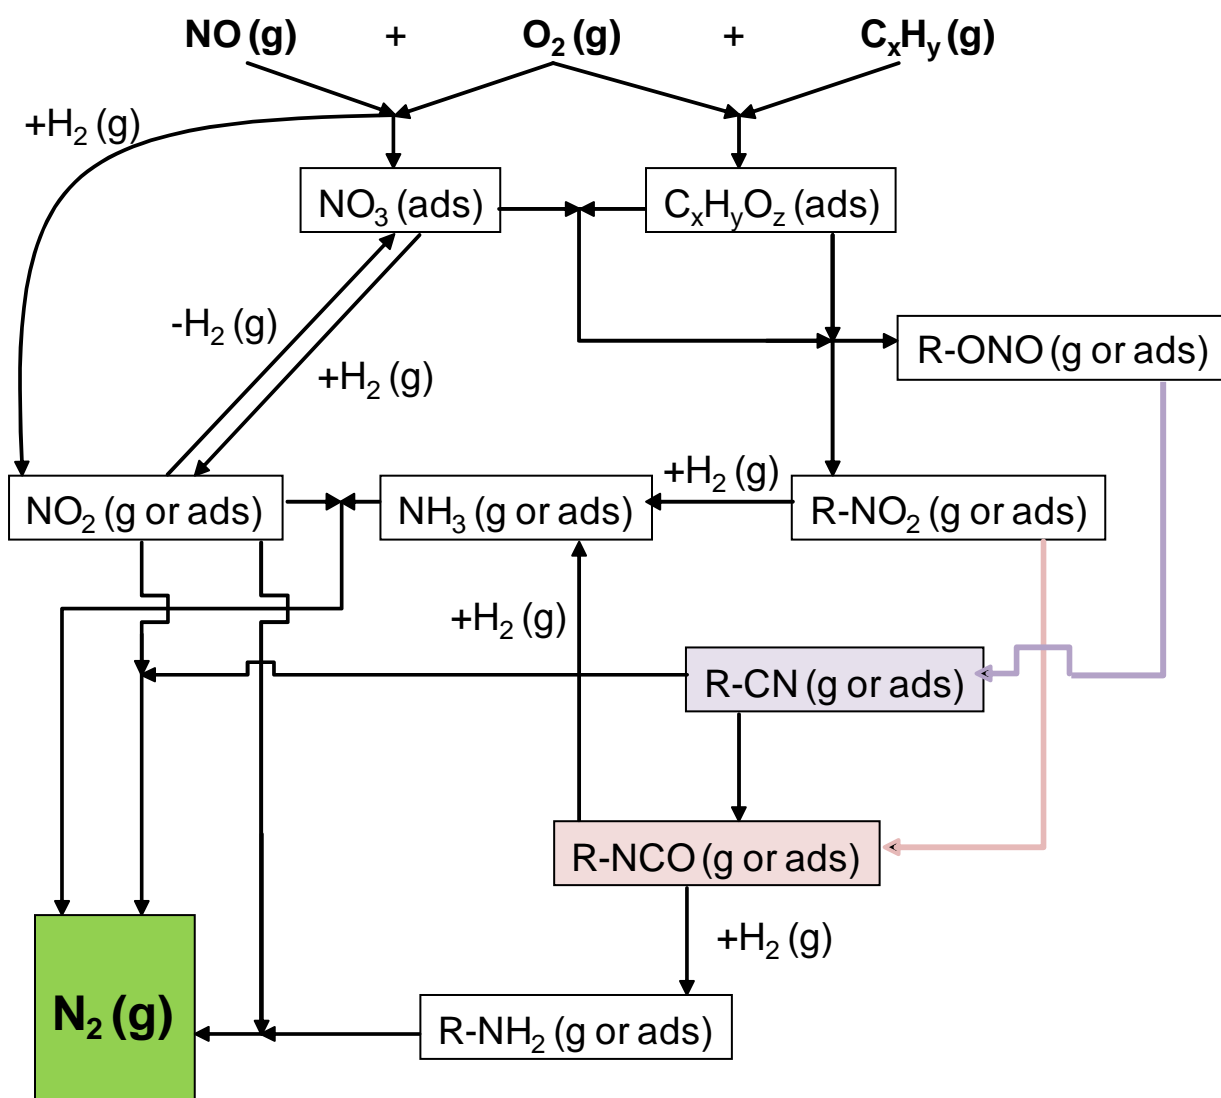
NO (g) + $O_2$ (g) + $C_xH_y$ (g)

+$H_2$ (g)

$NO_3$ (ads)

$C_xH_yO_z$ (ads)

-$H_2$ (g)

+$H_2$ (g)

R-ONO (g or ads)

+$H_2$ (g)

$NO_2$ (g or ads)

$NH_3$ (g or ads)

R-$NO_2$ (g or ads)

+$H_2$ (g)

R-CN (g or ads)

R-NCO (g or ads)

+$H_2$ (g)

$N_2$ (g)

R-$NH_2$ (g or ads)